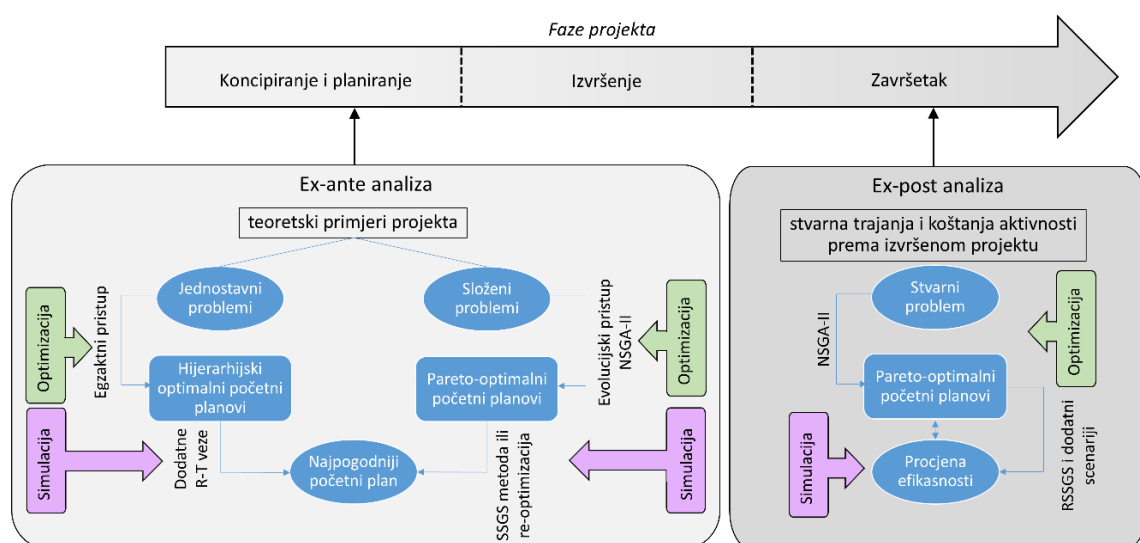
Faze projekta

Koncipiranje i planiranje

Izvršenje

Završetak

Ex-ante analiza

teoretski primjeri projekta

Jednostavni problemi

Složeni problemi

Optimizacija

Egzaktni pristup

Hijerarhijski optimalni početni planovi

Pareto-optimalni početni planovi

Evolucijski pristup NSGA-II

Optimizacija

Simulacija

Dodatne R-T veze

Najpogodniji početni plan

SSGS metoda ili re-optimizacija

Simulacija

Ex-post analiza

stvarna trajanja i koštanja aktivnosti prema izvršenom projektu

Stvarni problem

NSGA-II

Optimizacija

Pareto-optimalni početni planovi

Simulacija

Procjena efikasnosti

RSSGS i dodatni scenariji